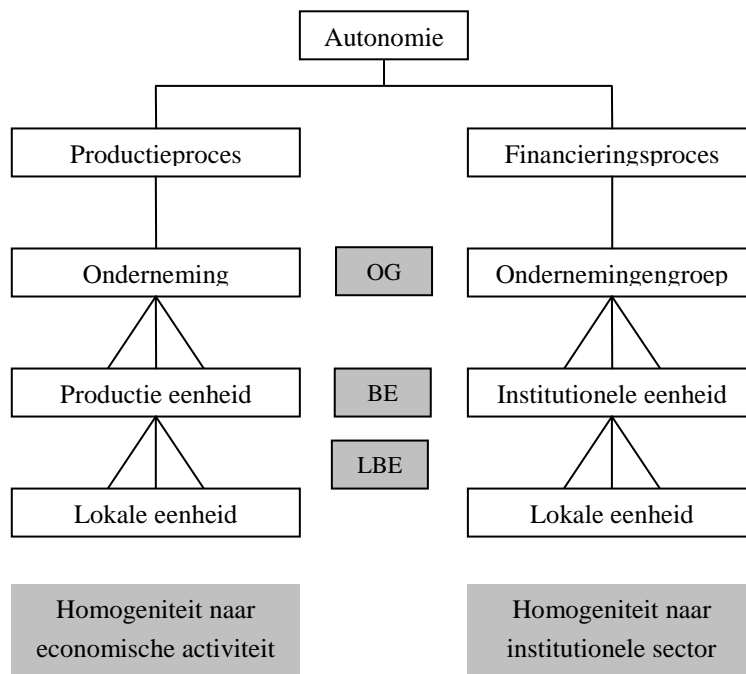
Autonomie

Productieproces

Financieringsproces

Onderneming

OG

Ondernemingengroep

Productie eenheid

BE

Institutionele eenheid

LBE

Lokale eenheid

Lokale eenheid

Homogeniteit naar economische activiteit

Homogeniteit naar institutionele sector